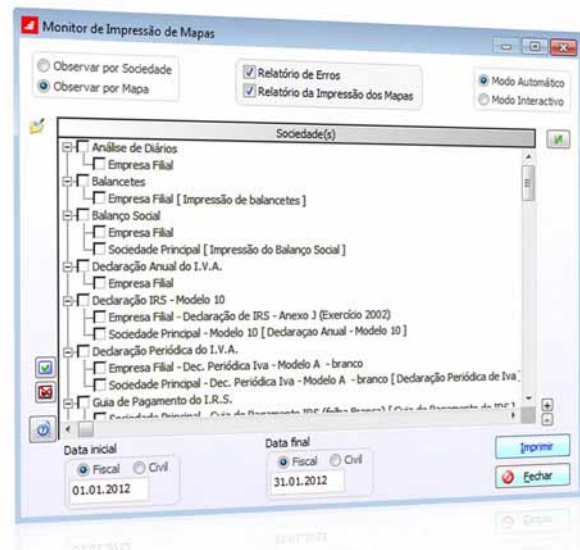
Monitor de Impressão de Mapas

Observar por Sociedade
Observar por Mapa

Relatório de Erros
Relatório da Impressão dos Mapas

Modo Automático
Modo Interactivo

Sociedade(s)

Análise de Diários
Empresa Filial
Balancetes
Empresa Filial [ Impressão de balancetes ]
Balanço Social
Empresa Filial
Sociedade Principal [ Impressão do Balanço Social ]
Declaração Anual do I.V.A.
Empresa Filial
Declaração IRS - Modelo 10
Empresa Filial - Declaração de IRS - Anexo J (Exercício 2002)
Sociedade Principal - Modelo 10 [ Declaraçao Anual - Modelo 10 ]
Declaração Periódica do I.V.A.
Empresa Filial - Dec. Periódica Iva - Modelo A - branco
Sociedade Principal - Dec. Periódica Iva - Modelo A - branco [ Declaração Periódica de Iva ]
Guia de Pagamento do I.R.S.
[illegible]

Data inicial
Fiscal Civil
01.01.2012

Data final
Fiscal Civil
31.01.2012

Imprimir
Fechar